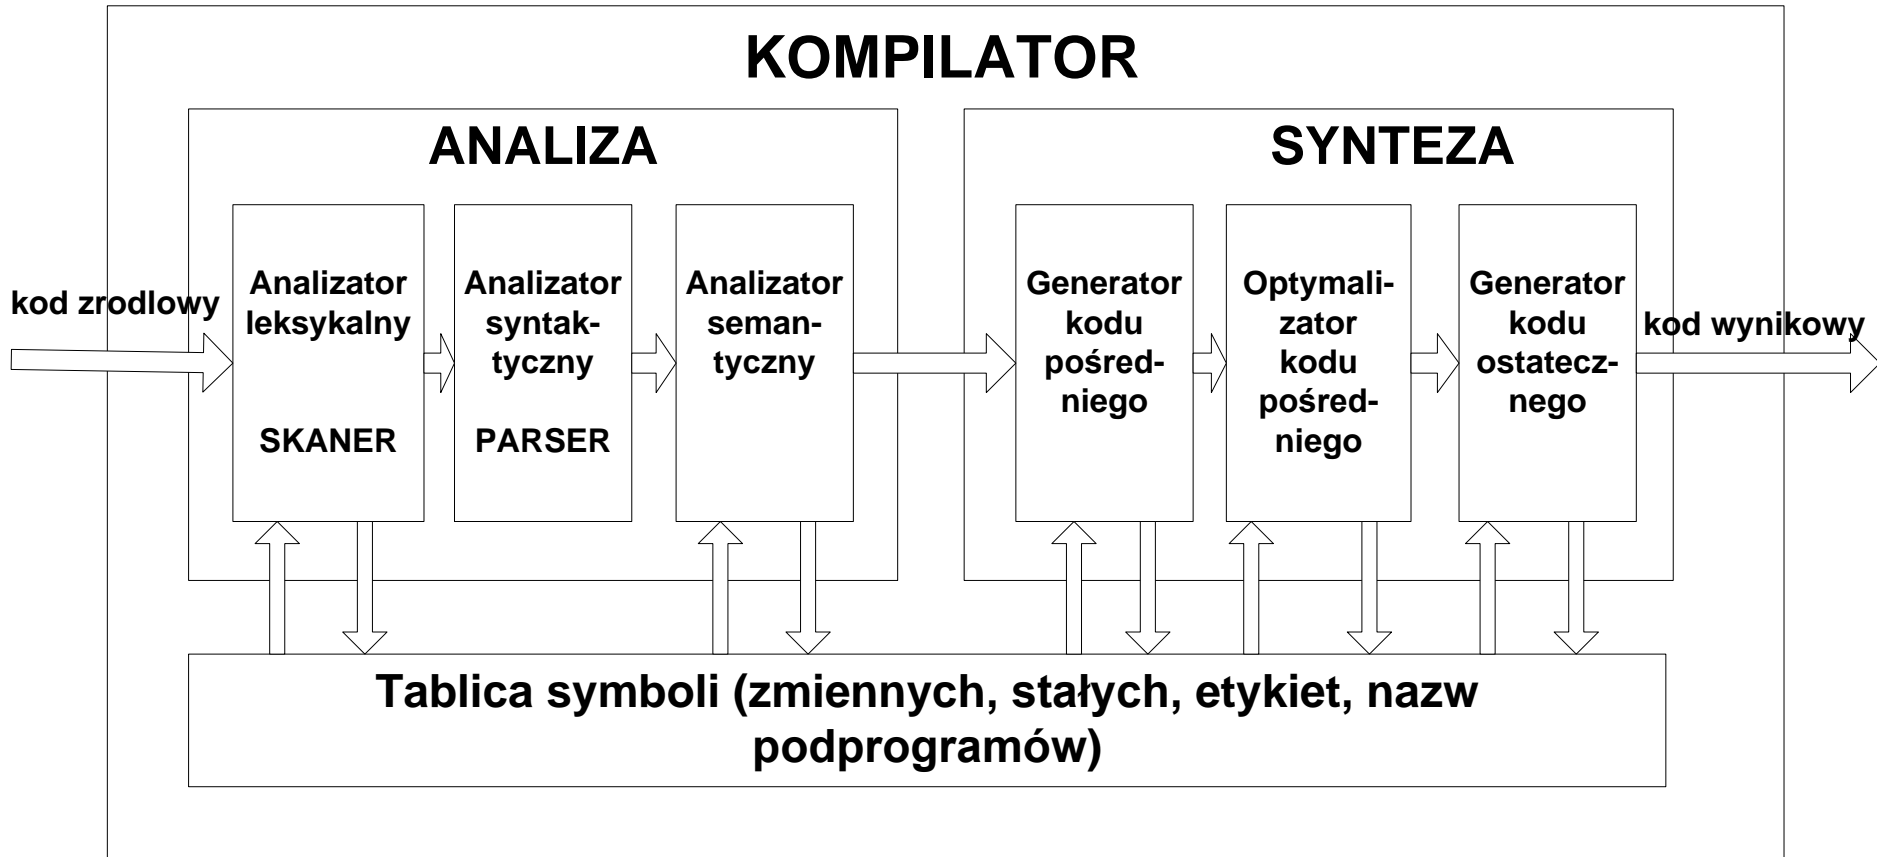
KOMPILATOR

ANALIZA

SYNTEZA

kod zrodlowy

Analizator leksykalny

SKANER

Analizator syntaktyczny

PARSER

Analizator semantyczny

Generator kodu pośredniego

Optymalizator kodu pośredniego

Generator kodu ostatecznego

kod wynikowy

Tablica symboli (zmiennych, stałych, etykiet, nazw podprogramów)